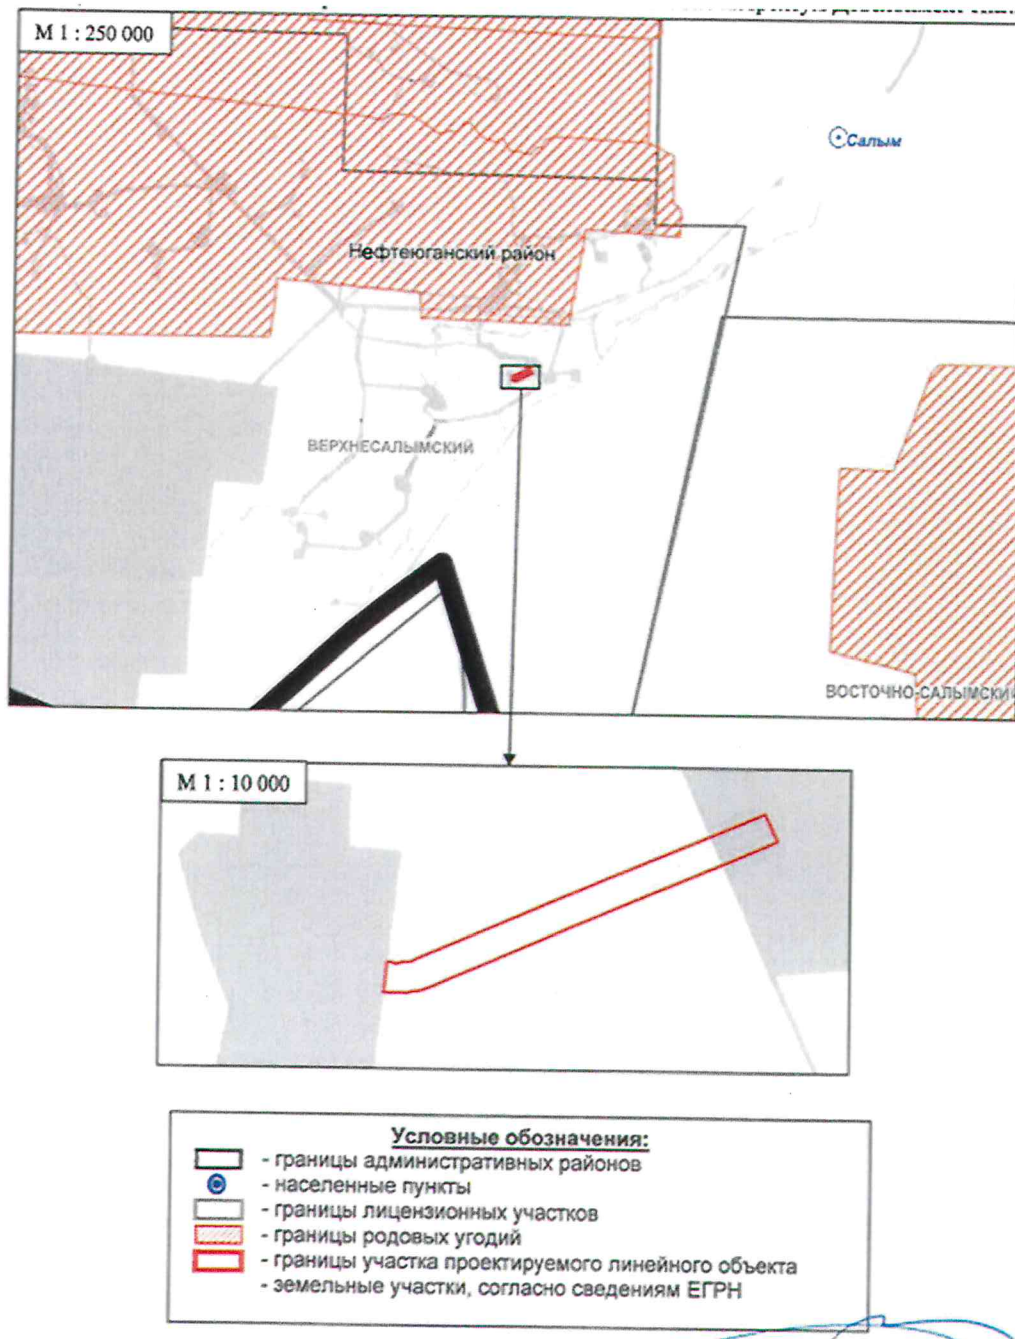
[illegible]

М 1 : 250 000

Салым

Нефтеюганский район

ВЕРХНЕСАЛЫМСКИЙ

ВОСТОЧНО-САЛЫМСКИ

М 1 : 10 000

Условные обозначения:
- границы административных районов
- населенные пункты
- границы лицензионных участков
- границы родовых угодий
- границы участка проектируемого линейного объекта
- земельные участки, согласно сведениям ЕГРН